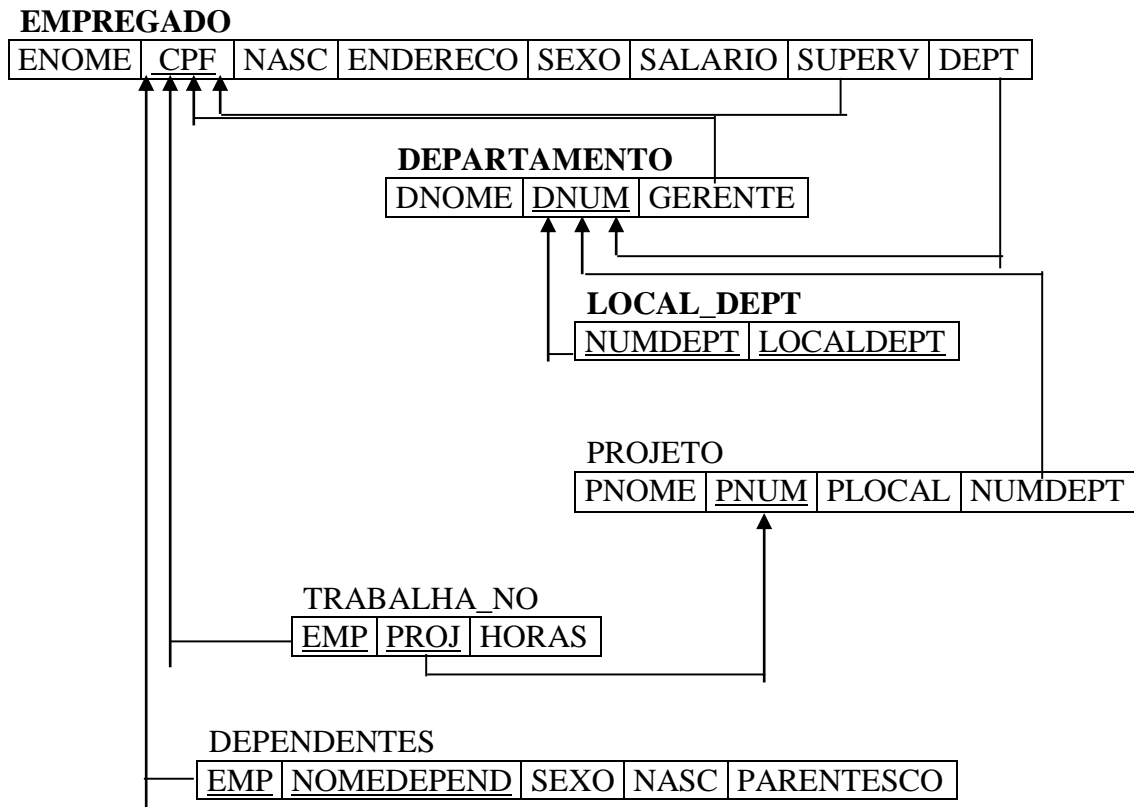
**EMPREGADO**

| ENOME | CPF | NASC | ENDERECO | SEXO | SALARIO | SUPERV | DEPT |
|---|---|---|---|---|---|---|---|

**DEPARTAMENTO**

| DNOME | DNUM | GERENTE |
|---|---|---|

**LOCAL_DEPT**

| NUMDEPT | LOCALDEPT |
|---|---|

PROJETO

| PNOME | PNUM | PLOCAL | NUMDEPT |
|---|---|---|---|

TRABALHA_NO

| EMP | PROJ | HORAS |
|---|---|---|

DEPENDENTES

| EMP | NOMEDEPEND | SEXO | NASC | PARENTESCO |
|---|---|---|---|---|